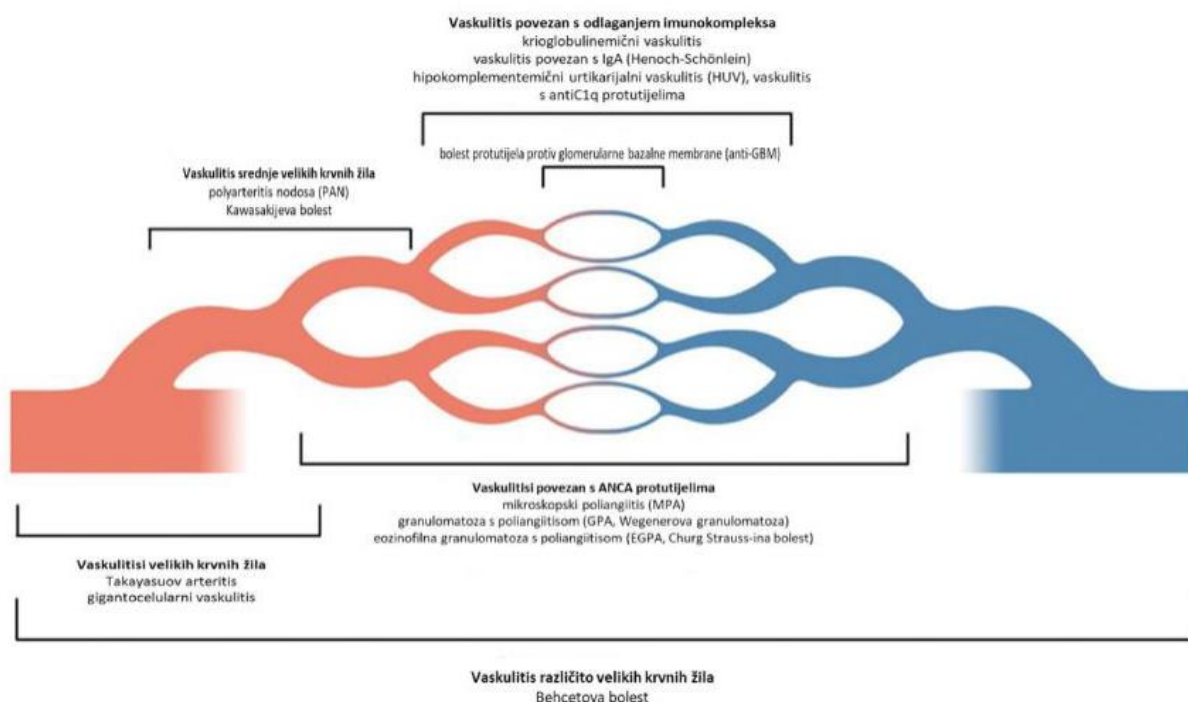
**Vaskulitis povezan s odlaganjem imunokompleksa**
krioglobulinemični vaskulitis
vaskulitis povezan s IgA (Henoch-Schönlein)
hipokomplementemični urtikarijalni vaskulitis (HUV), vaskulitis s antiC1q protutijelima

bolest protutijela protiv glomerularne bazalne membrane (anti-GBM)

**Vaskulitis srednje velikih krvnih žila**
polyarteritis nodosa (PAN)
Kawasakijeva bolest

**Vaskulitisi povezan s ANCA protutijelima**
mikroskopski poliangiitis (MPA)
granulomatoza s poliangiitisom (GPA, Wegenerova granulomatoza)
eozinofilna granulomatoza s poliangiitisom (EGPA, Churg Strauss-ina bolest)

**Vaskulitisi velikih krvnih žila**
Takayasuov arteritis
gigantocelularni vaskulitis

**Vaskulitis različito velikih krvnih žila**
Behcetova bolest